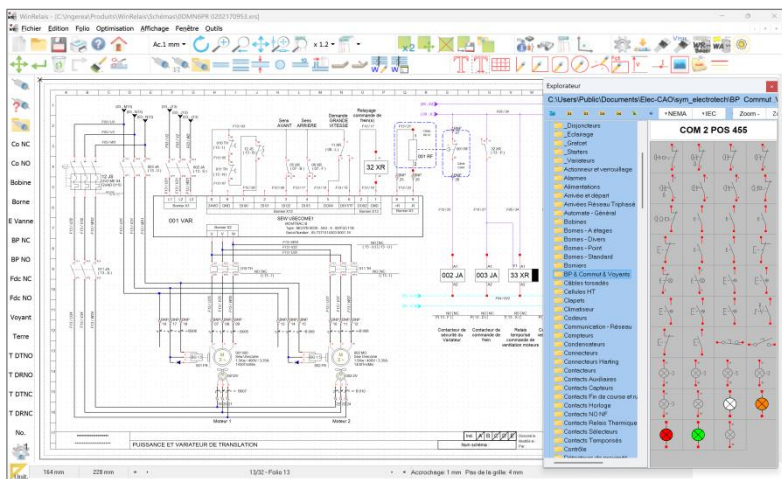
WinRelais - [C:\Ingereal\Produits\WinRelais\Schémas\DMN6PR 0202170953.xrs]
Fichier Edition Folio Optimisation Affichage Fenêtre Outils
Ac.1 mm
x 1.2
Co NC
Co NO
Bobine
Borne
E Vanne
BP NC
BP NO
Fdc NC
Fdc NO
Voyant
Terre
T DTNO
T DRNO
T DTNC
T DRNC
No.
001 VAR
32 XR
001 RF
002 JA
003 JA
33 XR
Sens AVANT
Sens ARRIERE
Demande GRANDE VITESSE
Relayage commande de frein(s)
Contacteur de sécurité du Variateur
Contacteur de commande de frein
Relais temporisé commande de ventilation moteurs
Moteur 1
Moteur 2
PUISSANCE ET VARIATEUR DE TRANSLATION
Explorateur
C:\Users\Public\Documents\Elec-CAO\sym_electrotech\BP Commut V
+NEMA +IEC Zoom - Zo
COM 2 POS 455
_Disjoncteurs
_Eclairage
_Graficet
_Starters
_Variateurs
Actionneur et verrouillage
Alarmes
Alimentations
Arrivée et départ
Arrivées Réseau Triphasé
Automate - Général
Bobines
Bornes - A étages
Bornes - Divers
Bornes - Point
Bornes - Standard
Borniers
BP & Commut & Voyants
Câbles torsadés
Cellules HT
Clapets
Climatiseur
Codeurs
Communication - Réseau
Compteurs
Condensateurs
Connecteurs
Connecteurs Harting
Contacteurs
Contacts Auxiliaires
Contacts Capteurs
Contacts Fin de course et n
Contacts Horloge
Contacts NO NF
Contacts Relais Thermique
Contacts Sélecteurs
Contacts Temporisés
Contrôle
164 mm 228 mm 13/32 - Folio 13 Accrochage: 1 mm Pas de la grille: 4 mm